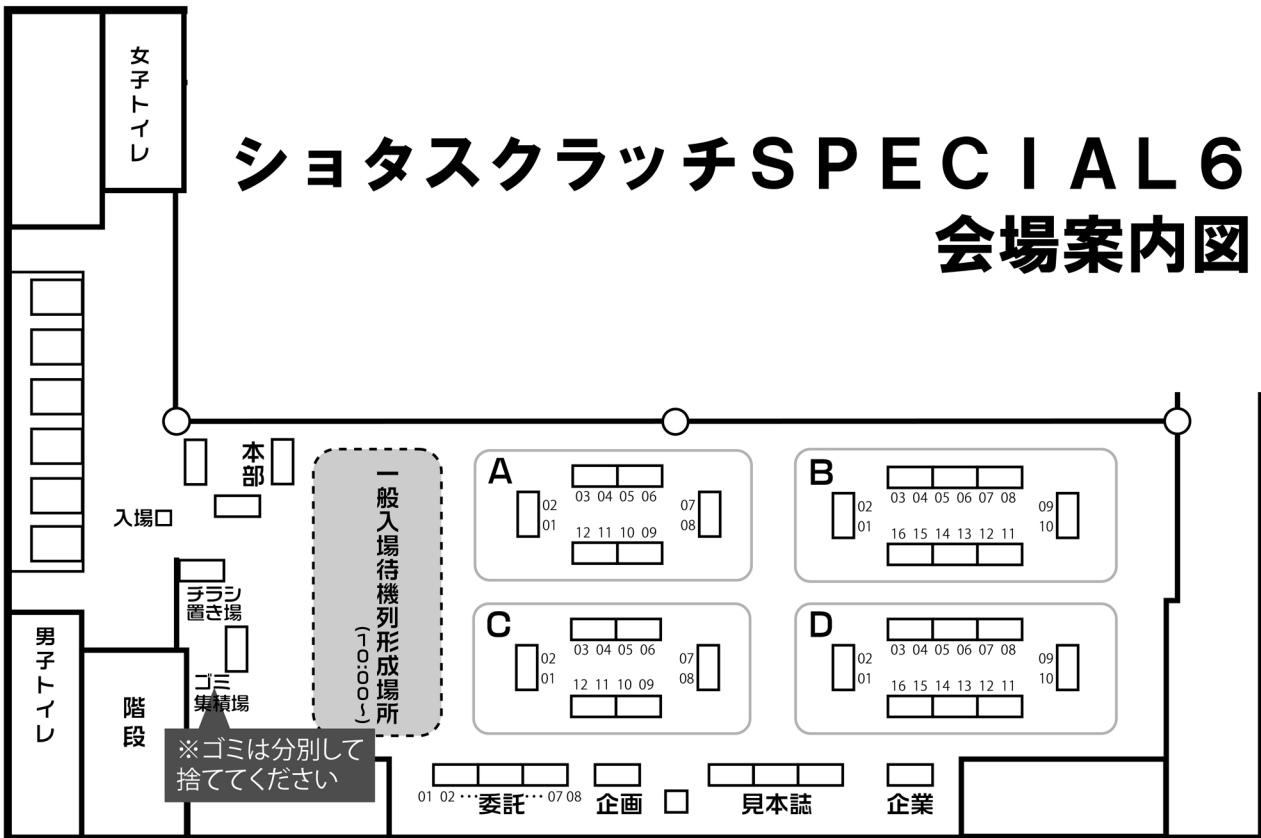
ショタスクラッチSPECIAL6
会場案内図

女子トイレ

本部

入場口

チラシ置き場

ゴミ集積場

※ゴミは分別して捨ててください

男子トイレ

階段

一般入場待機列形成場所
(10:00~)

A
03 04 05 06
02
01
07
08
12 11 10 09

B
03 04 05 06 07 08
02
01
09
10
16 15 14 13 12 11

C
03 04 05 06
02
01
07
08
12 11 10 09

D
03 04 05 06 07 08
02
01
09
10
16 15 14 13 12 11

01 02 … 委託 … 07 08
企画
見本誌
企業